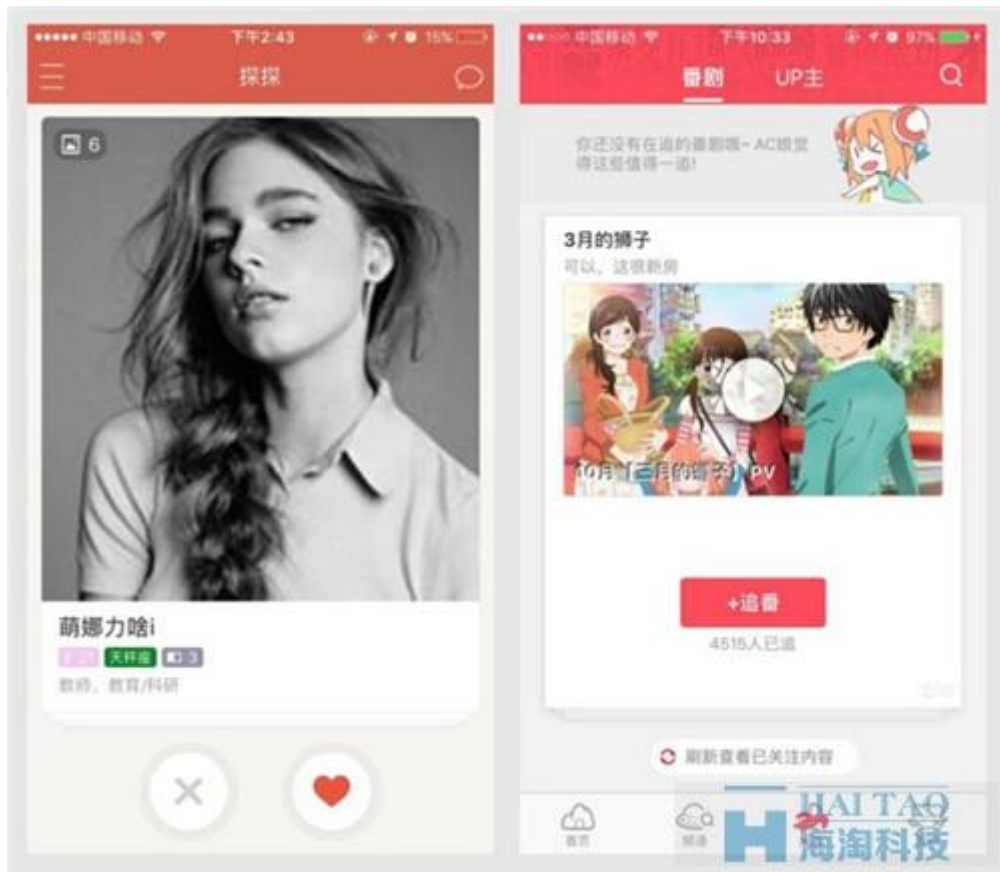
●●●●● 中国移动 下午2:43 15%

探探

6

萌娜力啥i

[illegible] 天秤座 3

教师，教育/科研

●●○○○ 中国移动 下午10:33 97%

番剧 UP主

你还没有在追的番剧哦~ AC娘觉得这些值得一追!

3月的狮子

可以，这很新房

10月「三月的狮子」PV

+追番

4515人已追

刷新查看已关注内容

首页 频道

HAI TAO
海淘科技